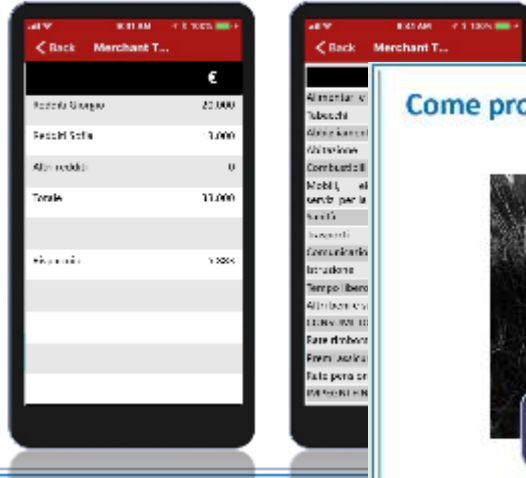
8:41 AM
< Back Merchant T...
€
Reddito Giorgio 20.000
Reddito Sofia 1.000
Altri redditi 0
Totale 21.000
Risparmio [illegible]

8:41 AM
< Back Merchant T...
Alimentari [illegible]
Tabacchi
Abbigliamento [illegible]
Abitazione
Combustibili
Mobili, el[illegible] servizi per la
Sanità
Trasporti
Comunicazioni
Istruzione
Tempo libero
Altri beni e s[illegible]
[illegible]
Rate rimbors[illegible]
Premi assicura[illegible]
Rate per a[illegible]
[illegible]

Come pro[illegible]